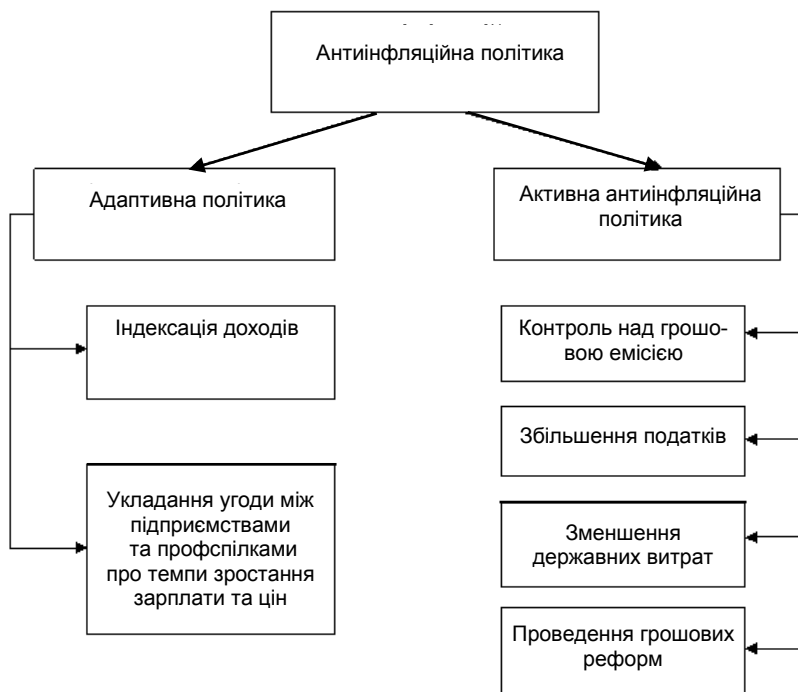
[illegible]

Антиінфляційна політика

Адаптивна політика

Активна антиінфляційна політика

Індексація доходів

Укладання угоди між підприємствами та профспілками про темпи зростання зарплати та цін

Контроль над грошовою емісією

Збільшення податків

Зменшення державних витрат

Проведення грошових реформ